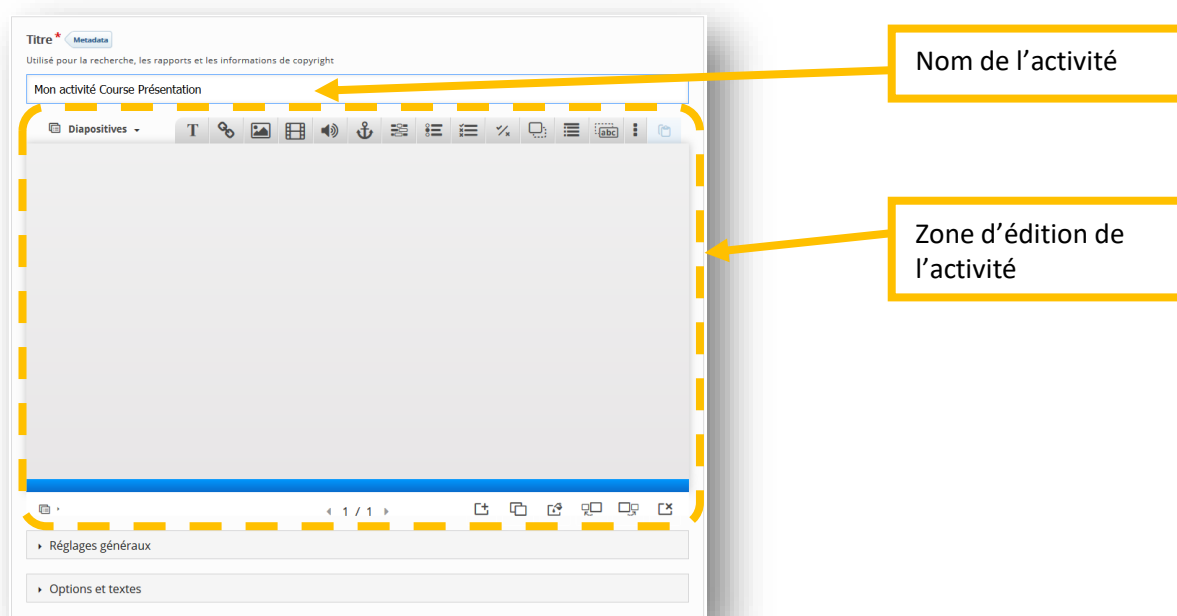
Titre * Metadata

Utilisé pour la recherche, les rapports et les informations de copyright

Mon activité Course Présentation

Diapositives

1 / 1

Réglages généraux

Options et textes

Nom de l’activité

Zone d’édition de l’activité